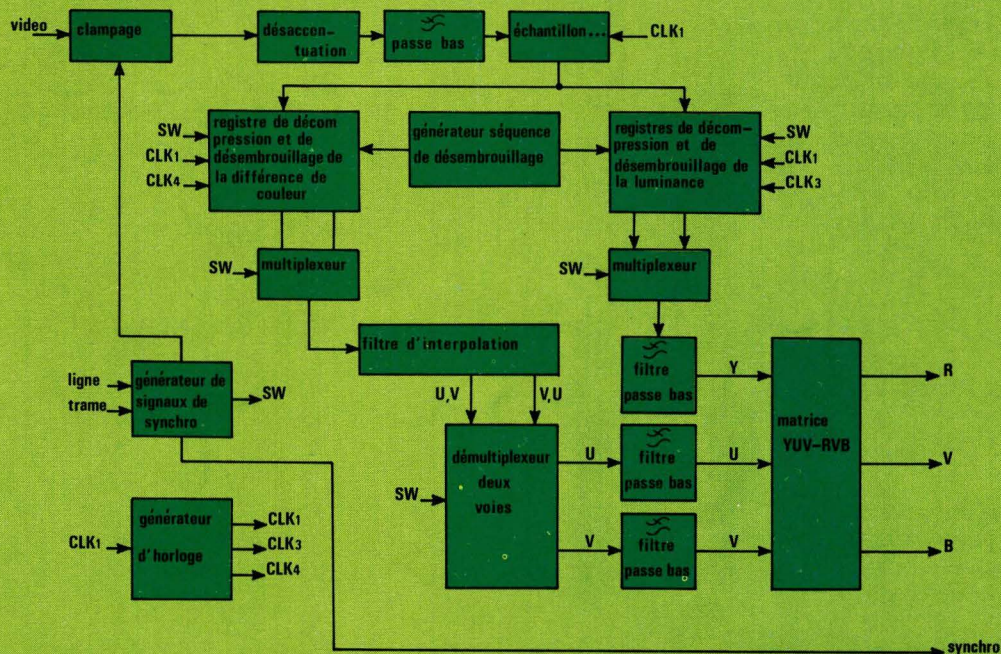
video
clampage
désaccentuation
passe bas
échantillon...
CLK1
SW
CLK1
CLK4
registre de décompression et de désembrouillage de la différence de couleur
générateur séquence de désembrouillage
registres de décompression et de désembrouillage de la luminance
SW
CLK1
CLK3
SW
multiplexeur
SW
multiplexeur
filtre d'interpolation
ligne
trame
générateur de signaux de synchro
SW
U,V
V,U
filtre passe bas
Y
matrice YUV-RVB
R
SW
démultiplexeur deux voies
U
filtre passe bas
U
V
générateur d'horloge
CLK1
CLK1
CLK3
CLK4
V
filtre passe bas
V
B
synchro